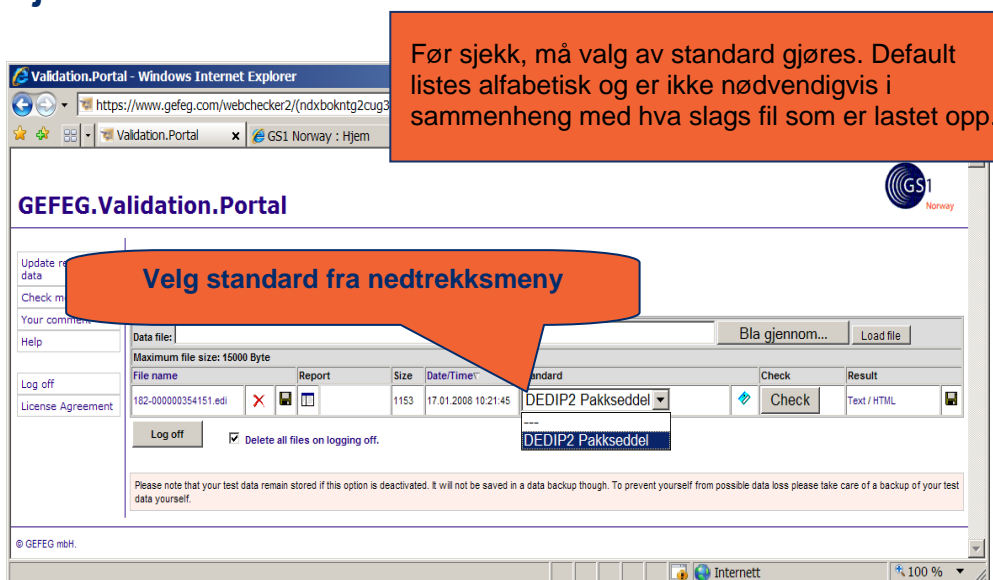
Før sjekk, må valg av standard gjøres. Default listes alfabetisk og er ikke nødvendigvis i sammenheng med hva slags fil som er lastet opp.

Validation.Portal - Windows Internet Explorer

https://www.gefeg.com/webchecker2/(ndxbokntg2cug3

Validation.Portal

GS1 Norway : Hjem

GEFEG.Validation.Portal

GS1 Norway

Velg standard fra nedtrekksmeny

Update re data

Check m

Your comment

Help

Log off

License Agreement

Data file:

Bla gjennom...

Load file

Maximum file size: 15000 Byte

| File name | | | Report | | Size | Date/Time | Standard | | Check | Result | |
|---|---|---|---|---|---|---|---|---|---|---|---|
| 182-000000354151.edi | | | | | 1153 | 17.01.2008 10:21:45 | DEDIP2 Pakkseddel | | Check | Text / HTML | |

---

DEDIP2 Pakkseddel

Log off

Delete all files on logging off.

Please note that your test data remain stored if this option is deactivated. It will not be saved in a data backup though. To prevent yourself from possible data loss please take care of a backup of your test data yourself.

© GEFEG mbH.

Internett

100 %